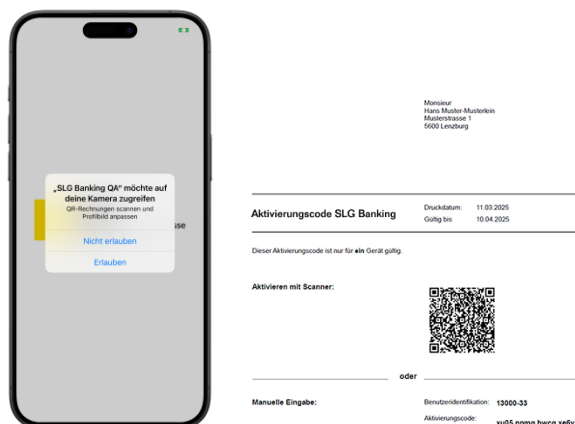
„SLG Banking QA" möchte auf deine Kamera zugreifen
QR-Rechnungen scannen und Profilbild anpassen

Nicht erlauben

Erlauben

sse

Monsieur
Hans Muster-Musterlein
Musterstrasse 1
5600 Lenzburg

Aktivierungscode SLG Banking

Druckdatum: 11.03.2025
Gültig bis 10.04.2025

Dieser Aktivierungscode ist nur für **ein** Gerät gültig.

Aktivieren mit Scanner:

oder

Manuelle Eingabe:

Benutzeridentifikation: 13000-33

Aktivierungscode: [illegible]